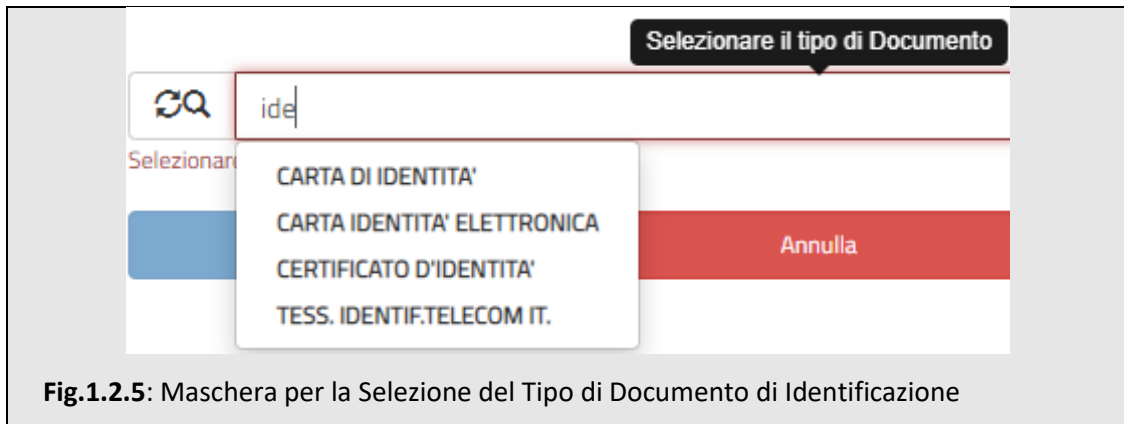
Selezionare il tipo di Documento

ide

Selezionar

CARTA DI IDENTITA'

CARTA IDENTITA' ELETTRONICA

CERTIFICATO D'IDENTITA'

TESS. IDENTIF.TELECOM IT.

Annulla

**Fig.1.2.5**: Maschera per la Selezione del Tipo di Documento di Identificazione